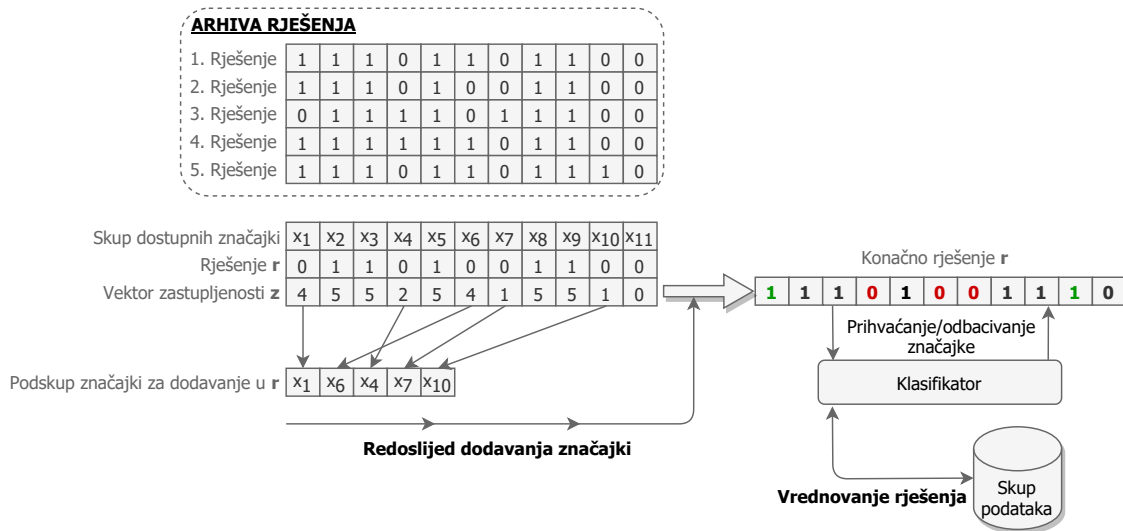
**ARHIVA RJEŠENJA**

| 1. Rješenje | 1 | 1 | 1 | 0 | 1 | 1 | 0 | 1 | 1 | 0 | 0 |
|---|---|---|---|---|---|---|---|---|---|---|---|
| 2. Rješenje | 1 | 1 | 1 | 0 | 1 | 0 | 0 | 1 | 1 | 0 | 0 |
| 3. Rješenje | 0 | 1 | 1 | 1 | 1 | 0 | 1 | 1 | 1 | 0 | 0 |
| 4. Rješenje | 1 | 1 | 1 | 1 | 1 | 1 | 0 | 1 | 1 | 0 | 0 |
| 5. Rješenje | 1 | 1 | 1 | 0 | 1 | 1 | 0 | 1 | 1 | 1 | 0 |

| Skup dostupnih značajki | $x_1$ | $x_2$ | $x_3$ | $x_4$ | $x_5$ | $x_6$ | $x_7$ | $x_8$ | $x_9$ | $x_{10}$ | $x_{11}$ |
|---|---|---|---|---|---|---|---|---|---|---|---|
| Rješenje **r** | 0 | 1 | 1 | 0 | 1 | 0 | 0 | 1 | 1 | 0 | 0 |
| Vektor zastupljenosti **z** | 4 | 5 | 5 | 2 | 5 | 4 | 1 | 5 | 5 | 1 | 0 |

Podskup značajki za dodavanje u **r** | $x_1$ | $x_6$ | $x_4$ | $x_7$ | $x_{10}$ |

Konačno rješenje **r**

| 1 | 1 | 1 | 0 | 1 | 0 | 0 | 1 | 1 | 1 | 0 |
|---|---|---|---|---|---|---|---|---|---|---|

Prihvaćanje/odbacivanje značajke

Klasifikator

**Redoslijed dodavanja značajki**

**Vrednovanje rješenja**

Skup podataka